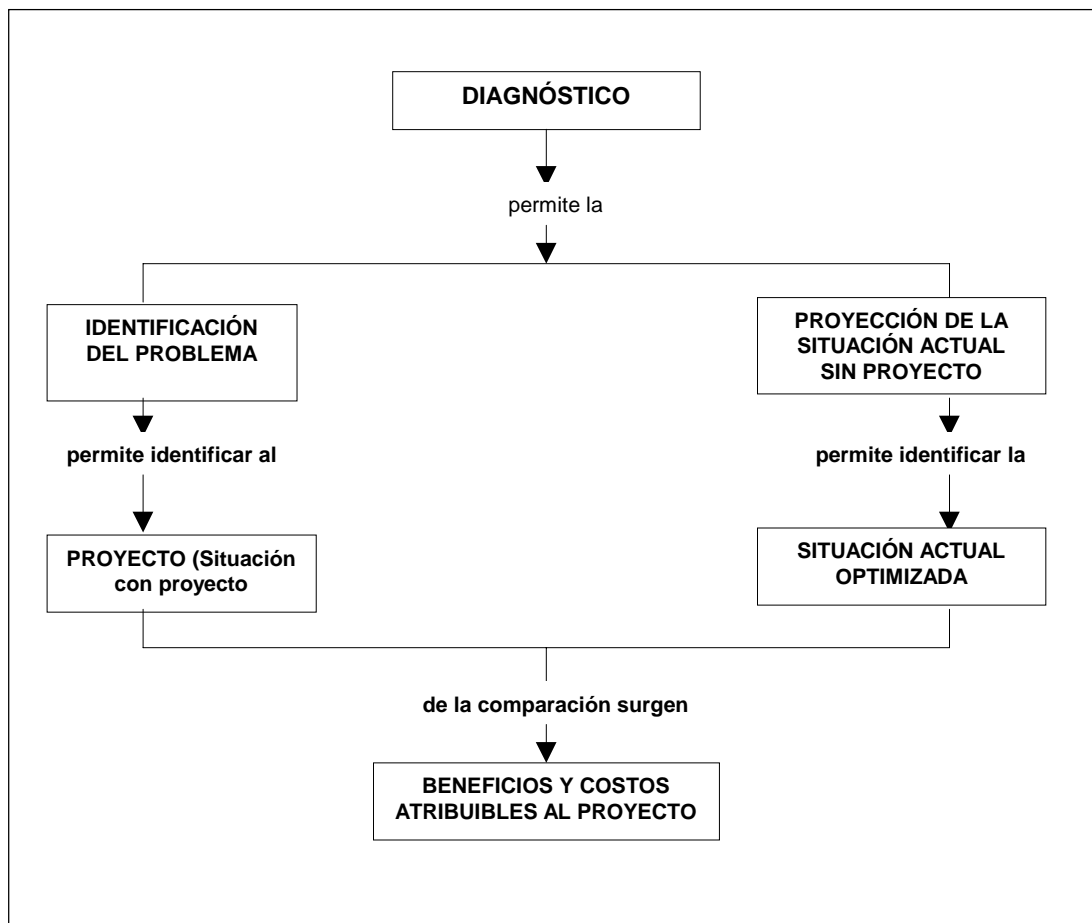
DIAGNÓSTICO

permite la

IDENTIFICACIÓN DEL PROBLEMA

permite identificar al

PROYECTO (Situación con proyecto

PROYECCIÓN DE LA SITUACIÓN ACTUAL SIN PROYECTO

permite identificar la

SITUACIÓN ACTUAL OPTIMIZADA

de la comparación surgen

BENEFICIOS Y COSTOS ATRIBUIBLES AL PROYECTO